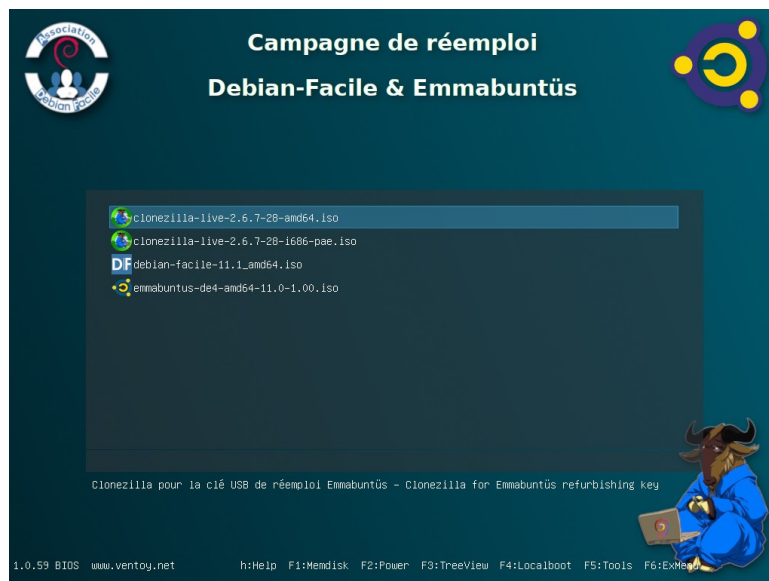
Association
Debian Facile

Campagne de réemploi

Debian-Facile & Emmabuntüs

clonezilla-live-2.6.7-28-amd64.iso
clonezilla-live-2.6.7-28-i686-pae.iso
DF debian-facile-11.1_amd64.iso
emmabuntus-de4-amd64-11.0-1.00.iso

Clonezilla pour la clé USB de réemploi Emmabuntüs - Clonezilla for Emmabuntüs refurbishing key

1.0.59 BIOS www.ventoy.net h:Help F1:Memdisk F2:Power F3:TreeView F4:Localboot F5:Tools F6:ExMe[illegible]